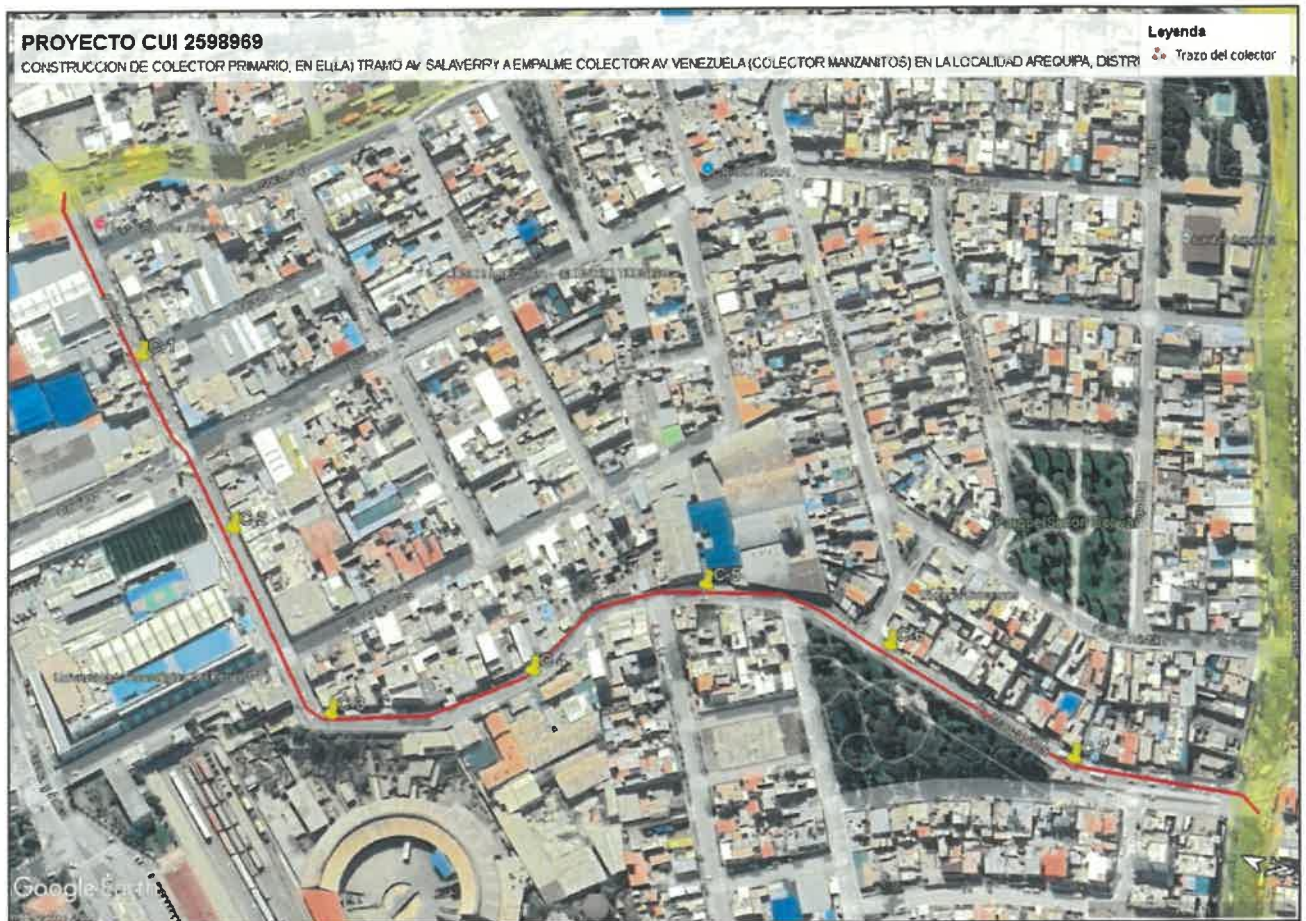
PROYECTO CUI 2598969
CONSTRUCCION DE COLECTOR PRIMARIO, EN EL(LA) TRAMO AV SALAVERRY A EMPALME COLECTOR AV VENEZUELA (COLECTOR MANZANITOS) EN LA LOCALIDAD AREQUIPA, DISTR

Leyenda
Trazo del colector

C-1
C-2
C-3
C-4
C-5
C-6

Google Earth